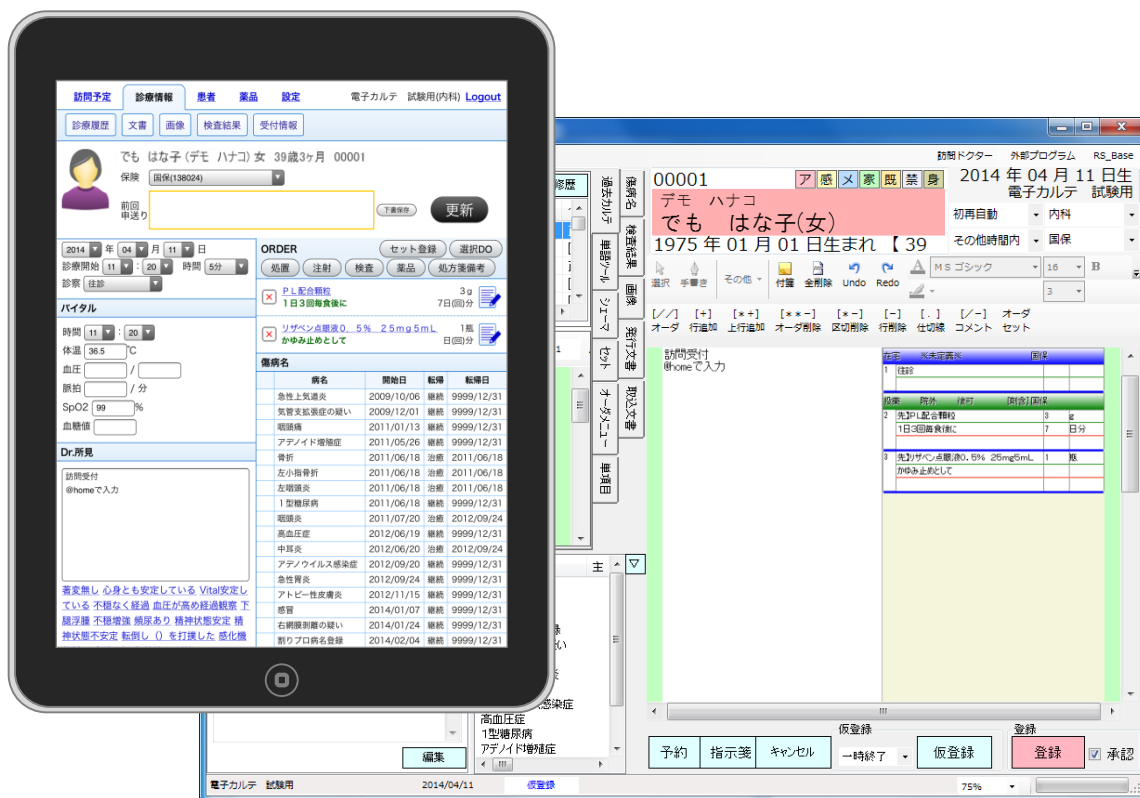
訪問予定 診療情報 患者 薬品 設定 電子カルテ 試験用(内科) Logout

診療履歴 文書 画像 検査結果 受付情報

でも はな子 (デモ ハナコ) 女 39歳3ヶ月 00001

保険 国保(138024)

前回申送り

下書保存 更新

2014 年 04 月 11 日

診療開始 11 : 20 時間 5分

診察 往診

ORDER

セット登録 選択DO

処置 注射 検査 薬品 処方箋備考

PL配合顆粒 3g
1日3回毎食後に 7日(回)分

リザベン点眼液0.5% 25mg5mL 1瓶
かゆみ止めとして 日(回)分

バイタル

時間 11 : 20

体温 36.5 ℃

血圧 /

脈拍 / 分

SpO2 99 %

血糖値

傷病名

| 病名 | 開始日 | 転帰 | 転帰日 |
|---|---|---|---|
| 急性上気道炎 | 2009/10/06 | 継続 | 9999/12/31 |
| 気管支拡張症の疑い | 2009/12/01 | 継続 | 9999/12/31 |
| 咽頭病 | 2011/01/13 | 継続 | 9999/12/31 |
| アデノイド増殖症 | 2011/05/26 | 継続 | 9999/12/31 |
| 骨折 | 2011/06/18 | 治癒 | 2011/06/18 |
| 左小指骨折 | 2011/06/18 | 治癒 | 2011/06/18 |
| 左咽頭炎 | 2011/06/18 | 治癒 | 2011/06/18 |
| 1型糖尿病 | 2011/06/18 | 継続 | 9999/12/31 |
| 咽頭炎 | 2011/07/20 | 治癒 | 2012/09/24 |
| 高血圧症 | 2012/06/19 | 継続 | 9999/12/31 |
| 中耳炎 | 2012/06/20 | 治癒 | 2012/09/24 |
| アデノウイルス感染症 | 2012/06/20 | 治癒 | 2012/09/24 |
| 急性胃炎 | 2012/09/24 | 継続 | 9999/12/31 |
| アトピー性皮膚炎 | 2012/11/15 | 継続 | 9999/12/31 |
| 感冒 | 2014/01/07 | 継続 | 9999/12/31 |
| 右網膜剥離の疑い | 2014/01/24 | 継続 | 9999/12/31 |
| 割りプロ病名登録 | 2014/02/04 | 継続 | 9999/12/31 |

Dr.所見

訪問受付
@homeで入力

著変無し 心身とも安定している Vital安定している 不穏なく経過 血圧が高め経過観察 下肢浮腫 不穏増強 頻尿あり 精神状態安定 精神状態不安定 転倒し()を打撲した 感化機

訪問ドクター 外部プログラム RS_Base

00001 ア 感 メ 家 既 禁 身 2014 年 04 月 11 日生

デモ ハナコ 電子カルテ 試験用

でも はな子(女)

1975 年 01 月 01 日生まれ 【 39

初再自動 内科

その他時間内 国保

傷病名 過去カルテ 検査結果 処置ツール 画像 シェーマ 発行文書 セット 取込文書 オーダメニュー 単項目

修歴

選択 手書き その他 付箋 全削除 Undo Redo MS ゴシック 16 B 3

[／／] [+] [＊+] [＊＊-] [＊-] [－] [.] [／－] オーダ
オーダ 行追加 上行追加 オーダ削除 区切削除 行削除 仕切線 コメント セット

訪問受付
@homeで入力

在宅 ※未定義※ 国保
1 往診
投薬 院外 後可 [剤合]国保
2 先]PL配合顆粒 3 g
1日3回毎食後に 7 日分
3 先]リザベン点眼液0.5% 25mg5mL 1 瓶
かゆみ止めとして

主

高血圧症
1型糖尿病
アデノイド増殖症

編集

予約 指示箋 キャンセル 仮登録 一時終了 仮登録 登録 登録 承認

電子カルテ 試験用 2014/04/11 仮登録 75%